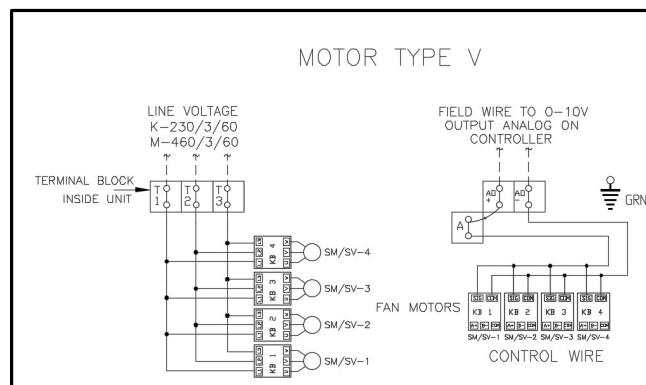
MOTOR TYPE V

LINE VOLTAGE
K-230/3/60
M-460/3/60

TERMINAL BLOCK
INSIDE UNIT

T1 T2 T3

KB 4
KB 3
KB 2
KB 1

SM/SV-4
SM/SV-3
SM/SV-2
SM/SV-1

FIELD WIRE TO 0-10V
OUTPUT ANALOG ON
CONTROLLER

A0 +
A0 -

A

GRN

FAN MOTORS

SIG COM
KB 1
SIG COM
KB 2
SIG COM
KB 3
SIG COM
KB 4

SM/SV-1 SM/SV-2 SM/SV-3 SM/SV-4

CONTROL WIRE